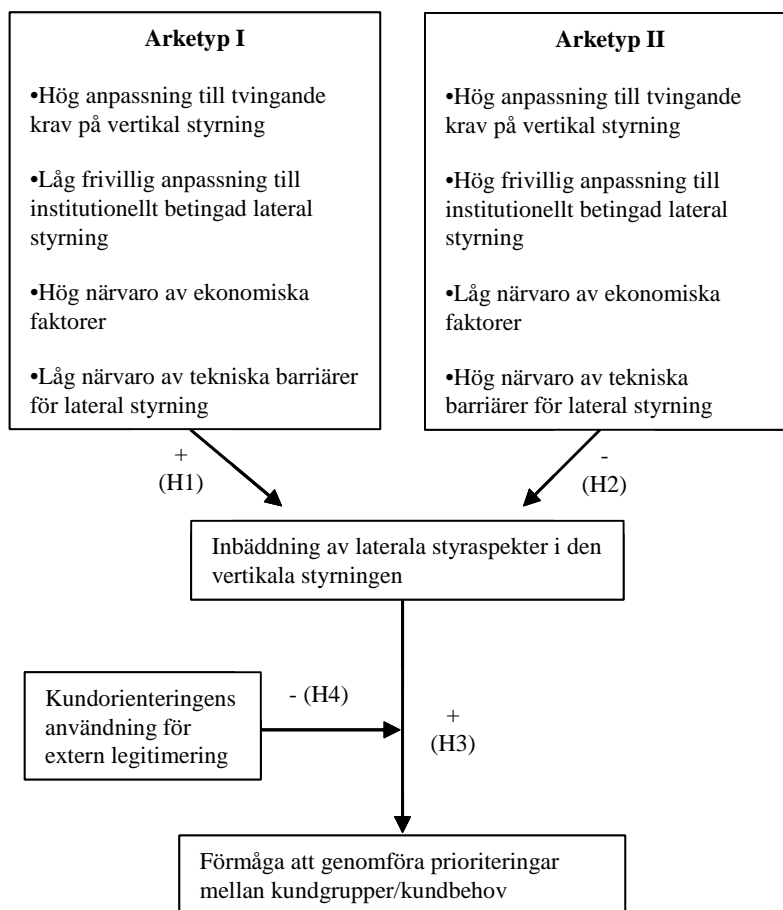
**Arketyp I**

•Hög anpassning till tvingande krav på vertikal styrning

•Låg frivillig anpassning till institutionellt betingad lateral styrning

•Hög närvaro av ekonomiska faktorer

•Låg närvaro av tekniska barriärer för lateral styrning

**Arketyp II**

•Hög anpassning till tvingande krav på vertikal styrning

•Hög frivillig anpassning till institutionellt betingad lateral styrning

•Låg närvaro av ekonomiska faktorer

•Hög närvaro av tekniska barriärer för lateral styrning

+
(H1)

-
(H2)

Inbäddning av laterala styraspekter i den vertikala styrningen

Kundorienteringens användning för extern legitimering

- (H4)

+
(H3)

Förmåga att genomföra prioriteringar mellan kundgrupper/kundbehov